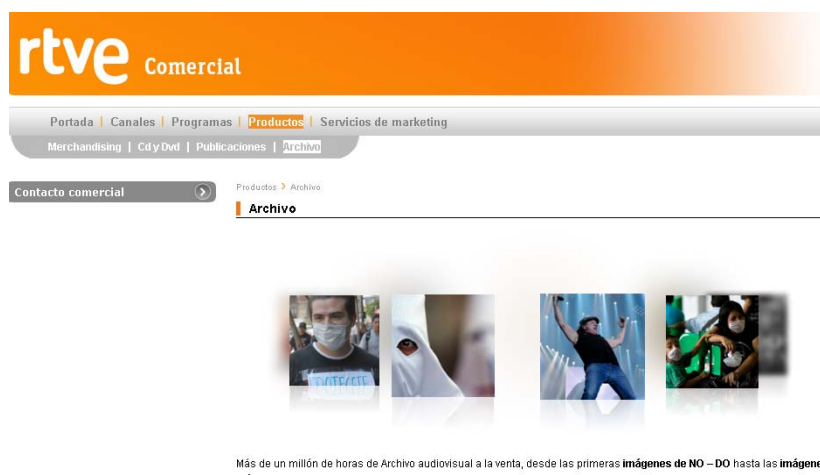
rtve Comercial

Portada | Canales | Programas | Productos | Servicios de marketing

Merchandising | Cd y Dvd | Publicaciones | Archivo

Contacto comercial

Productos > Archivo

Archivo

Más de un millón de horas de Archivo audiovisual a la venta, desde las primeras **imágenes de NO – DO** hasta las **imágene**